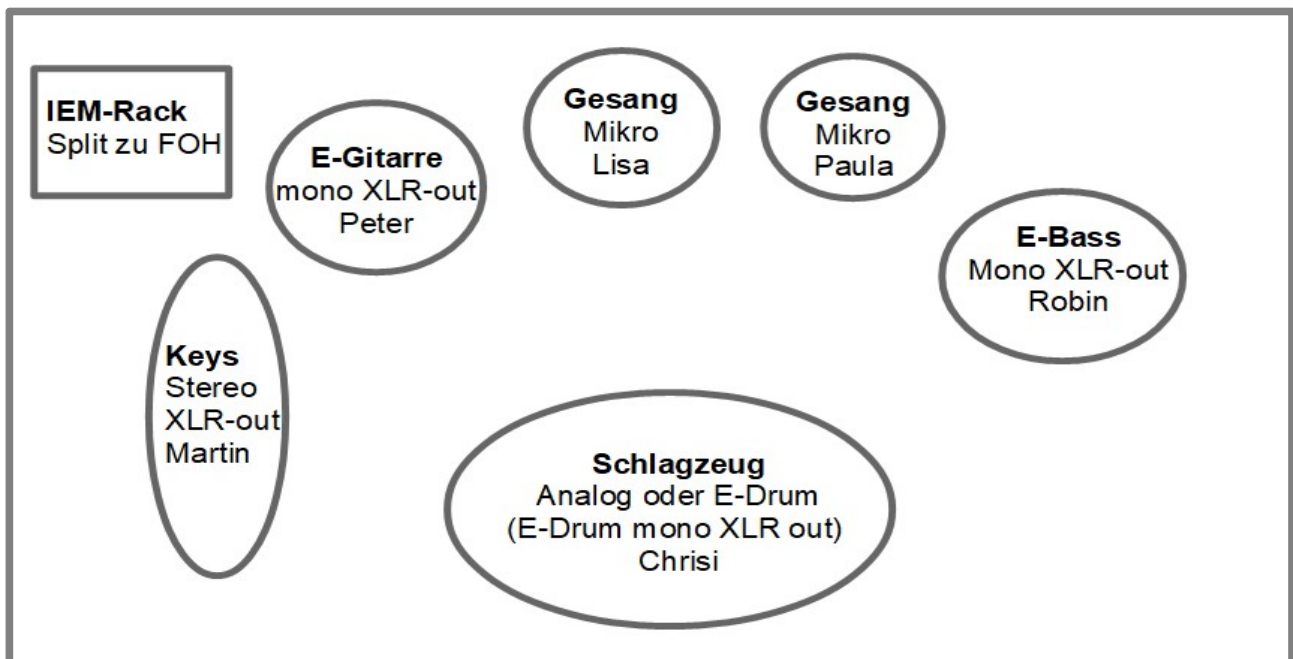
IEM-Rack
Split zu FOH

E-Gitarre
mono XLR-out
Peter

Gesang
Mikro
Lisa

Gesang
Mikro
Paula

E-Bass
Mono XLR-out
Robin

Keys
Stereo
XLR-out
Martin

Schlagzeug
Analog oder E-Drum
(E-Drum mono XLR out)
Chrisi